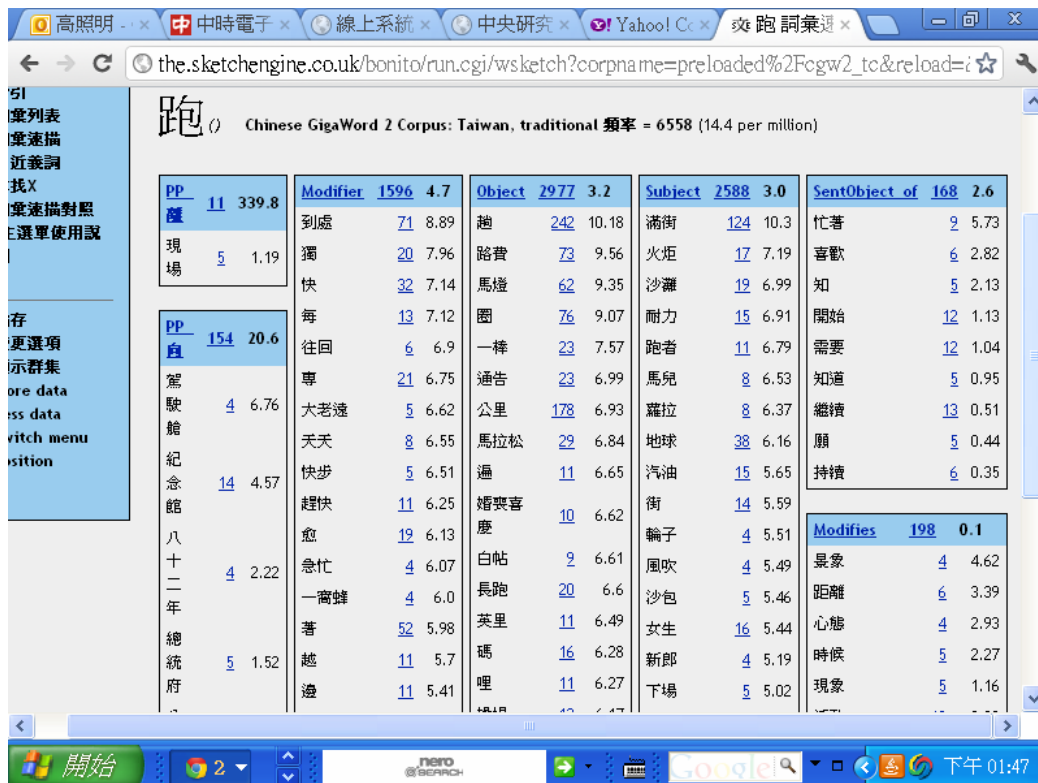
高照明 - ×
中時電子 ×
線上系統 ×
中央研究 ×
Yahoo! C ×
跑 詞彙 ×

the.sketchengine.co.uk/bonito/run.cgi/wsketch?corpname=preloaded%2Fcgw2_tc&reload=

引
彙列表
彙速描
近義詞
找X
彙速描對照
E選單使用說

存
更選項
示群集
ore data
ss data
witch menu
sition

跑 () Chinese GigaWord 2 Corpus: Taiwan, traditional 頻率 = 6558 (14.4 per million)

| PP 蘆 | 11 | 339.8 |
|---|---|---|
| 現場 | 5 | 1.19 |

| PP 自 | 154 | 20.6 |
|---|---|---|
| 駕駛艙 | 4 | 6.76 |
| 紀念館 | 14 | 4.57 |
| 八十二年 | 4 | 2.22 |
| 總統府 | 5 | 1.52 |

| Modifier | 1596 | 4.7 |
|---|---|---|
| 到處 | 71 | 8.89 |
| 獨 | 20 | 7.96 |
| 快 | 32 | 7.14 |
| 每 | 13 | 7.12 |
| 往回 | 6 | 6.9 |
| 專 | 21 | 6.75 |
| 大老遠 | 5 | 6.62 |
| 天天 | 8 | 6.55 |
| 快步 | 5 | 6.51 |
| 趕快 | 11 | 6.25 |
| 愈 | 19 | 6.13 |
| 急忙 | 4 | 6.07 |
| 一窩蜂 | 4 | 6.0 |
| 著 | 52 | 5.98 |
| 越 | 11 | 5.7 |
| 邊 | 11 | 5.41 |

| Object | 2977 | 3.2 |
|---|---|---|
| 趟 | 242 | 10.18 |
| 路費 | 73 | 9.56 |
| 馬燈 | 62 | 9.35 |
| 圈 | 76 | 9.07 |
| 一棒 | 23 | 7.57 |
| 通告 | 23 | 6.99 |
| 公里 | 178 | 6.93 |
| 馬拉松 | 29 | 6.84 |
| 遍 | 11 | 6.65 |
| 婚喪喜慶 | 10 | 6.62 |
| 白帖 | 9 | 6.61 |
| 長跑 | 20 | 6.6 |
| 英里 | 11 | 6.49 |
| 碼 | 16 | 6.28 |
| 哩 | 11 | 6.27 |

| Subject | 2588 | 3.0 |
|---|---|---|
| 滿街 | 124 | 10.3 |
| 火炬 | 17 | 7.19 |
| 沙灘 | 19 | 6.99 |
| 耐力 | 15 | 6.91 |
| 跑者 | 11 | 6.79 |
| 馬兒 | 8 | 6.53 |
| 蘿拉 | 8 | 6.37 |
| 地球 | 38 | 6.16 |
| 汽油 | 15 | 5.65 |
| 街 | 14 | 5.59 |
| 輪子 | 4 | 5.51 |
| 風吹 | 4 | 5.49 |
| 沙包 | 5 | 5.46 |
| 女生 | 16 | 5.44 |
| 新郎 | 4 | 5.19 |
| 下場 | 5 | 5.02 |

| SentObject_of | 168 | 2.6 |
|---|---|---|
| 忙著 | 9 | 5.73 |
| 喜歡 | 6 | 2.82 |
| 知 | 5 | 2.13 |
| 開始 | 12 | 1.13 |
| 需要 | 12 | 1.04 |
| 知道 | 5 | 0.95 |
| 繼續 | 13 | 0.51 |
| 願 | 5 | 0.44 |
| 持續 | 6 | 0.35 |

| Modifies | 198 | 0.1 |
|---|---|---|
| 景象 | 4 | 4.62 |
| 距離 | 6 | 3.39 |
| 心態 | 4 | 2.93 |
| 時候 | 5 | 2.27 |
| 現象 | 5 | 1.16 |

開始 2 nero SEARCH Google 下午 01:47